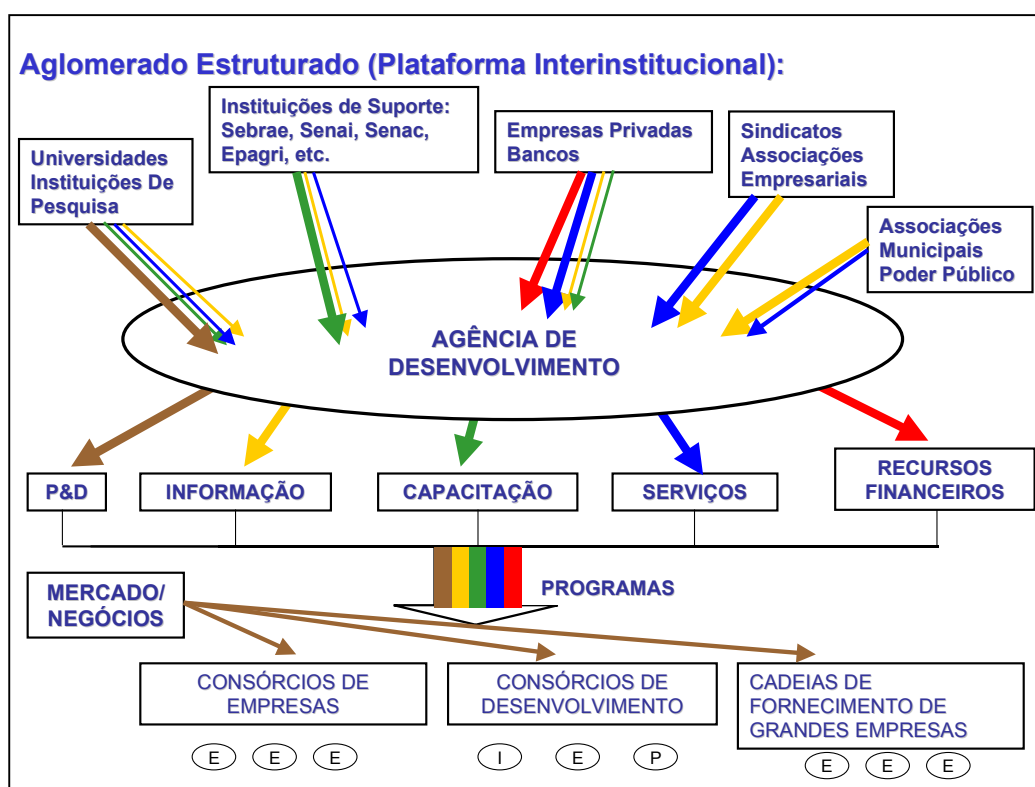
Aglomerado Estruturado (Plataforma Interinstitucional):

Instituições de Suporte: Sebrae, Senai, Senac, Epagri, etc.

Empresas Privadas Bancos

Sindicatos Associações Empresariais

Universidades Instituições De Pesquisa

Associações Municipais Poder Público

AGÊNCIA DE DESENVOLVIMENTO

P&D

INFORMAÇÃO

CAPACITAÇÃO

SERVIÇOS

RECURSOS FINANCEIROS

PROGRAMAS

MERCADO/ NEGÓCIOS

CONSÓRCIOS DE EMPRESAS

CONSÓRCIOS DE DESENVOLVIMENTO

CADEIAS DE FORNECIMENTO DE GRANDES EMPRESAS

E E E

I E P

E E E